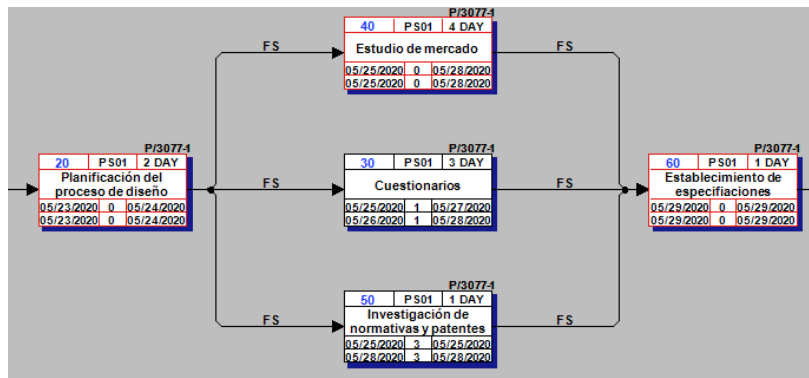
P/3077-1

| 20 | PS01 | 2 DAY |
|---|---|---|
| Planificación del proceso de diseño | | |
| 05/23/2020 | 0 | 05/24/2020 |
| 05/23/2020 | 0 | 05/24/2020 |

FS

P/3077-1

| 40 | PS01 | 4 DAY |
|---|---|---|
| Estudio de mercado | | |
| 05/25/2020 | 0 | 05/28/2020 |
| 05/25/2020 | 0 | 05/28/2020 |

FS

FS

P/3077-1

| 30 | PS01 | 3 DAY |
|---|---|---|
| Cuestionarios | | |
| 05/25/2020 | 1 | 05/27/2020 |
| 05/26/2020 | 1 | 05/28/2020 |

FS

FS

P/3077-1

| 50 | PS01 | 1 DAY |
|---|---|---|
| Investigación de normativas y patentes | | |
| 05/25/2020 | 3 | 05/25/2020 |
| 05/28/2020 | 3 | 05/28/2020 |

FS

P/3077-1

| 60 | PS01 | 1 DAY |
|---|---|---|
| Establecimiento de especificaciones | | |
| 05/29/2020 | 0 | 05/29/2020 |
| 05/29/2020 | 0 | 05/29/2020 |